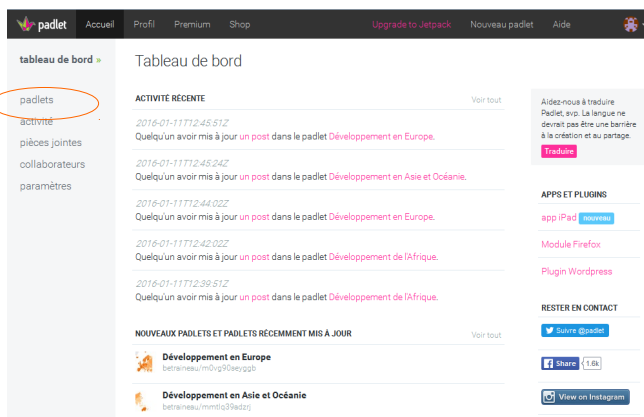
padlet Accueil Profil Premium Shop Upgrade to Jetpack Nouveau padlet Aide

tableau de bord »

padlets
activité
pièces jointes
collaborateurs
paramètres

Tableau de bord

ACTIVITÉ RÉCENTE Voir tout

2016-01-11T12:45:51Z
Quelqu'un avoir mis à jour un post dans le padlet Développement en Europe.

2016-01-11T12:45:24Z
Quelqu'un avoir mis à jour un post dans le padlet Développement en Asie et Océanie.

2016-01-11T12:44:02Z
Quelqu'un avoir mis à jour un post dans le padlet Développement en Europe.

2016-01-11T12:42:02Z
Quelqu'un avoir mis à jour un post dans le padlet Développement de l'Afrique.

2016-01-11T12:39:51Z
Quelqu'un avoir mis à jour un post dans le padlet Développement de l'Afrique.

NOUVEAUX PADLETS ET PADLETS RÉCEMMENT MIS À JOUR Voir tout

Développement en Europe
betraineau/m0vg90seyggb

Développement en Asie et Océanie
betraineau/mmtlo39adzrj

Aidez-nous à traduire Padlet, svp. La langue ne devrait pas être une barrière à la création et au partage.
Traduire

APPS ET PLUGINS
app iPad nouveau
Module Firefox
Plugin Wordpress

RESTER EN CONTACT
Suivre @padlet
Share 1.6k
View on Instagram